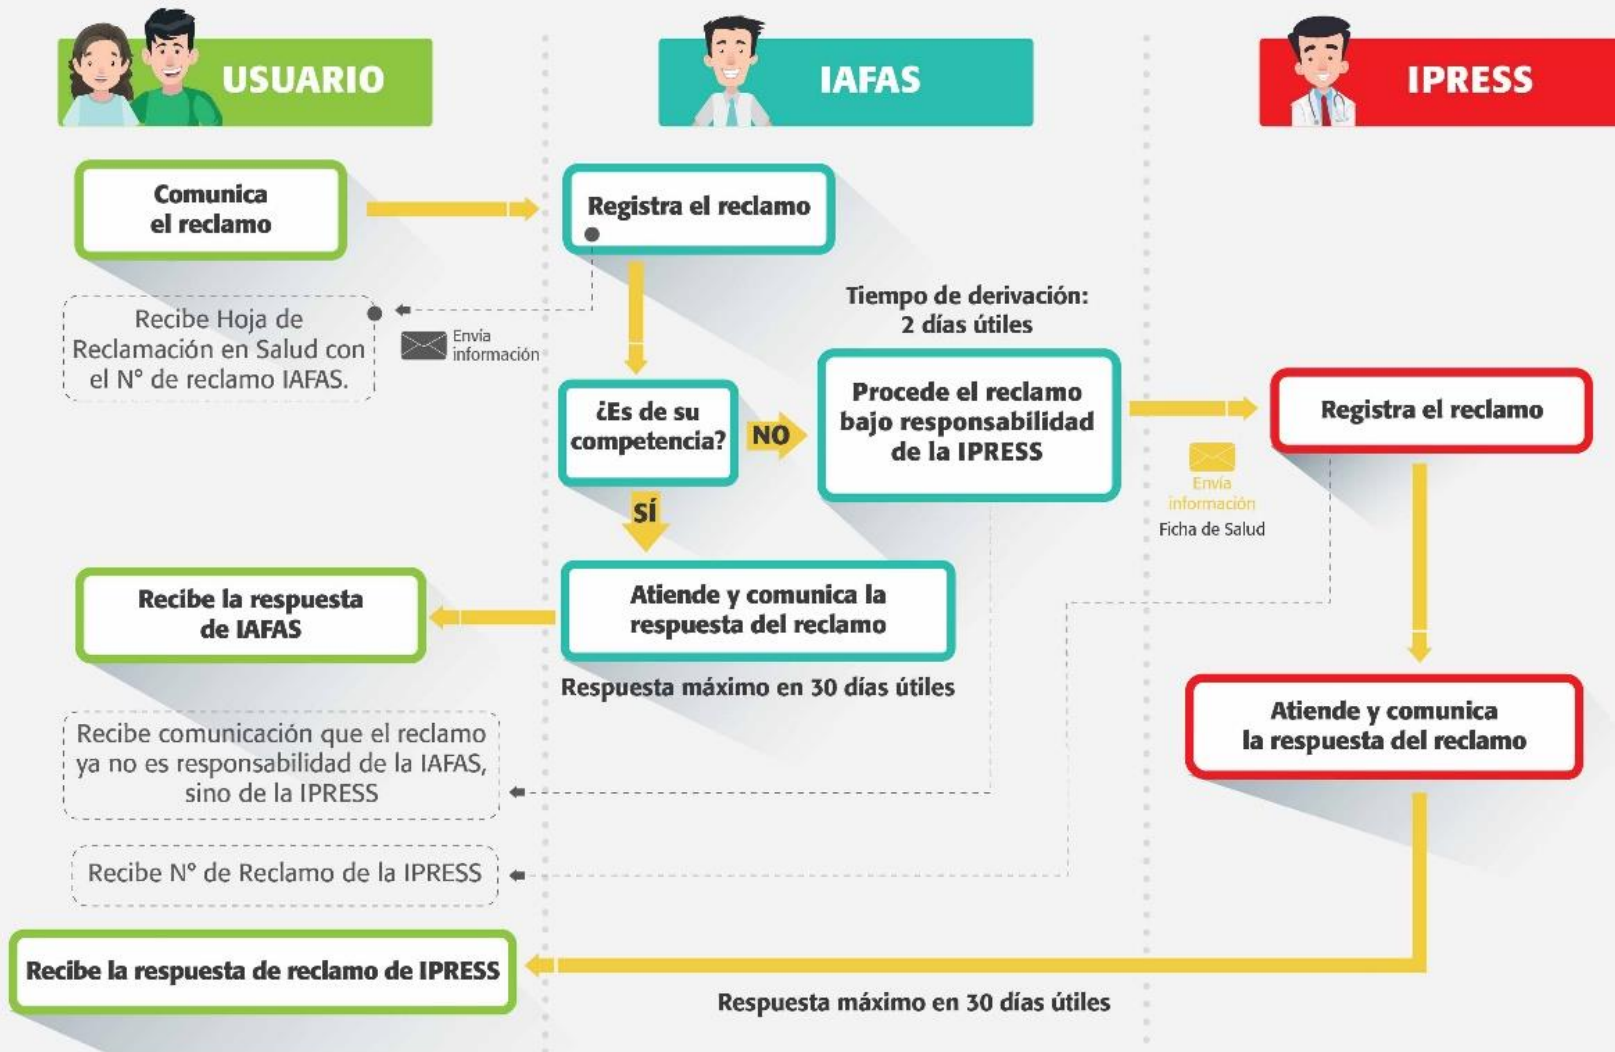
USUARIO

IAFAS

IPRESS

Comunica el reclamo

Registra el reclamo

Recibe Hoja de Reclamación en Salud con el N° de reclamo IAFAS.

Envía información

Tiempo de derivación: 2 días útiles

¿Es de su competencia?

NO

Procede el reclamo bajo responsabilidad de la IPRESS

Registra el reclamo

Envía información

Ficha de Salud

SÍ

Recibe la respuesta de IAFAS

Atiende y comunica la respuesta del reclamo

Respuesta máximo en 30 días útiles

Atiende y comunica la respuesta del reclamo

Recibe comunicación que el reclamo ya no es responsabilidad de la IAFAS, sino de la IPRESS

Recibe N° de Reclamo de la IPRESS

Recibe la respuesta de reclamo de IPRESS

Respuesta máximo en 30 días útiles